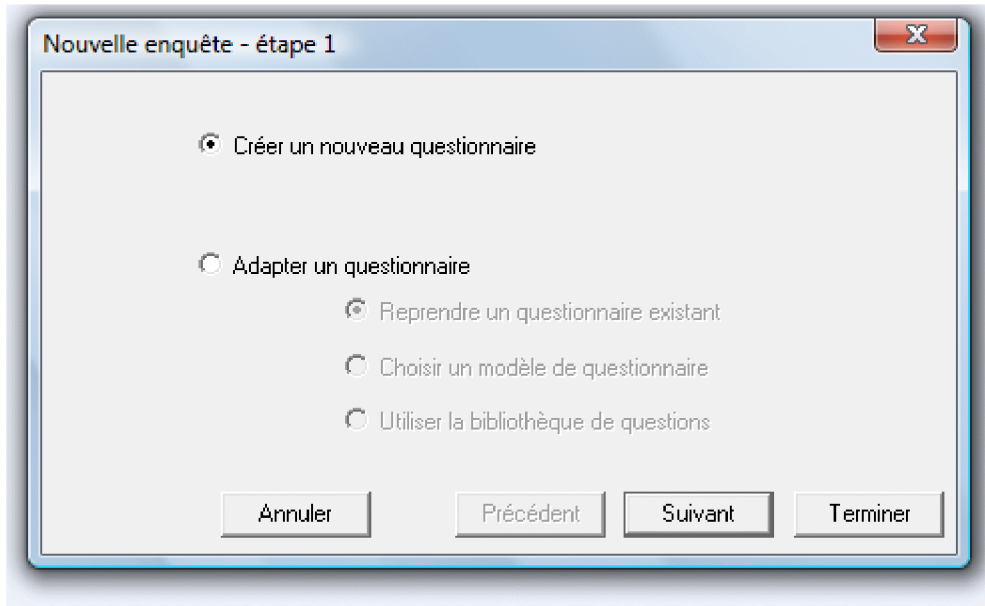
Nouvelle enquête - étape 1

X

Créer un nouveau questionnaire

Adapter un questionnaire

Reprendre un questionnaire existant

Choisir un modèle de questionnaire

Utiliser la bibliothèque de questions

Annuler

Précédent

Suivant

Terminer